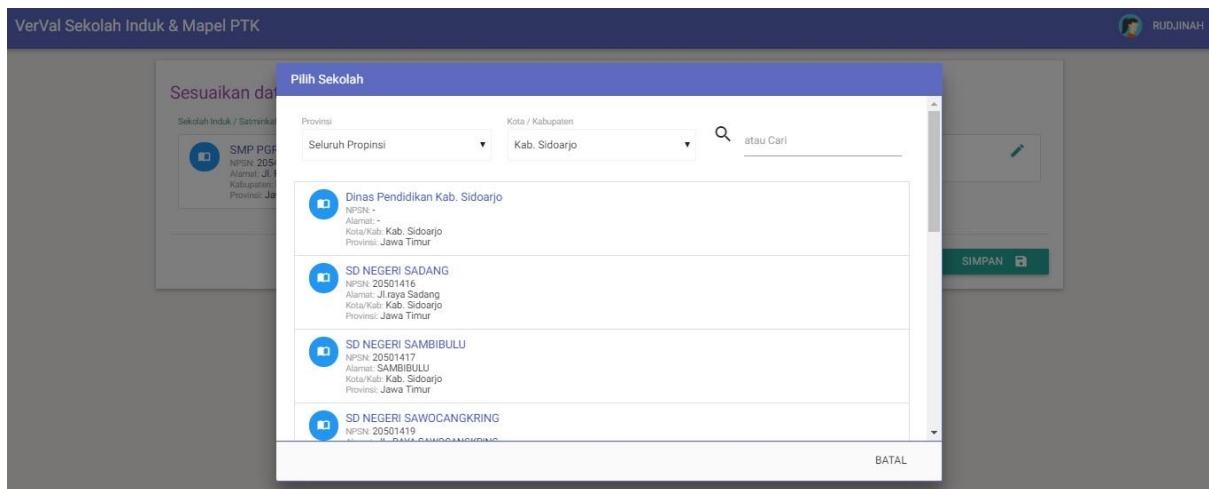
VerVal Sekolah Induk & Mapel PTK

RUDJINAH

Sesuaikan dat

Sekolah Induk / Satminkal

SMP PGF
NPSN: 205
Alamat: Jl.
Kabupaten:
Provinsi: Ja

SIMPAN

Pilih Sekolah

Provinsi
Seluruh Propinsi

Kota / Kabupaten
Kab. Sidoarjo

atau Cari

Dinas Pendidikan Kab. Sidoarjo
NPSN: -
Alamat: -
Kota/Kab: Kab. Sidoarjo
Provinsi: Jawa Timur

SD NEGERI SADANG
NPSN: 20501416
Alamat: Jl.raya Sadang
Kota/Kab: Kab. Sidoarjo
Provinsi: Jawa Timur

SD NEGERI SAMBIBULU
NPSN: 20501417
Alamat: SAMBIBULU
Kota/Kab: Kab. Sidoarjo
Provinsi: Jawa Timur

SD NEGERI SAWOCANGKRING
NPSN: 20501419
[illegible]

BATAL